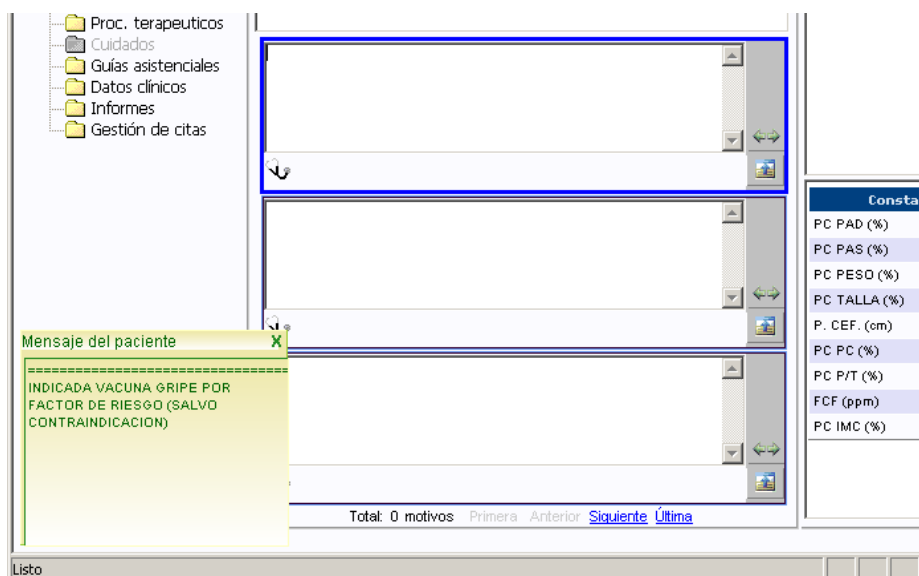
Proc. terapeuticos
Cuidados
Guías asistenciales
Datos clínicos
Informes
Gestión de citas

Mensaje del paciente X
================================
INDICADA VACUNA GRIPE POR FACTOR DE RIESGO (SALVO CONTRAINDICACION)

Total: 0 motivos Primera Anterior Siguiente Última

| Consta |
|---|
| PC PAD (%) |
| PC PAS (%) |
| PC PESO (%) |
| PC TALLA (%) |
| P. CEF. (cm) |
| PC PC (%) |
| PC P/T (%) |
| FCF (ppm) |
| PC IMC (%) |

Listo